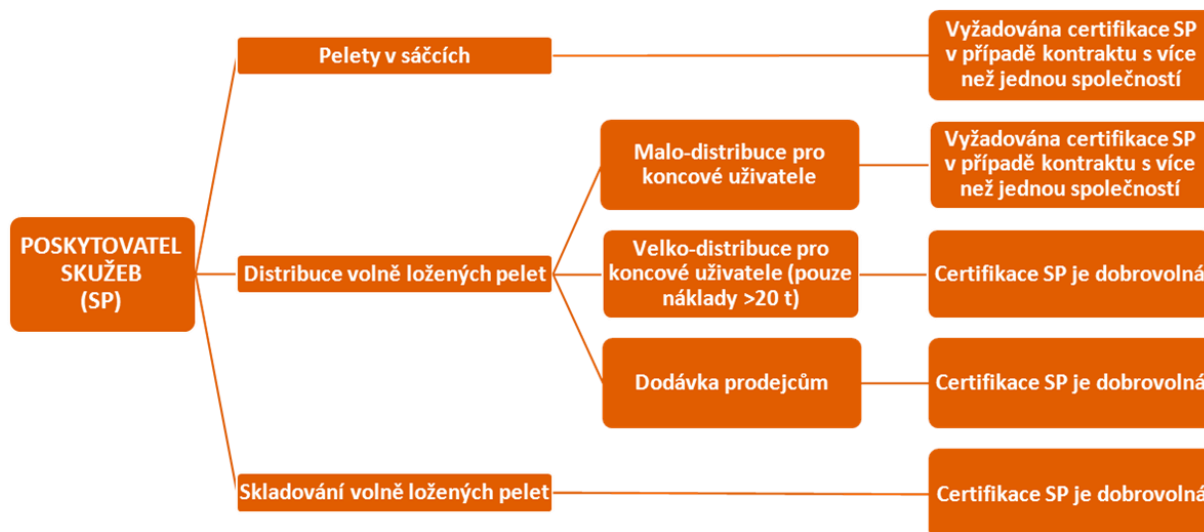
POSKYTOVATEL SKUŽEB (SP)

Pelety v sáčcích

Vyžadována certifikace SP v případě kontraktu s více než jednou společností

Distribuce volně ložených pelet

Malo-distribuce pro koncové uživatele

Vyžadována certifikace SP v případě kontraktu s více než jednou společností

Velko-distribuce pro koncové uživatele (pouze náklady >20 t)

Certifikace SP je dobrovolná

Dodávka prodejcům

Certifikace SP je dobrovolná

Skladování volně ložených pelet

Certifikace SP je dobrovolná